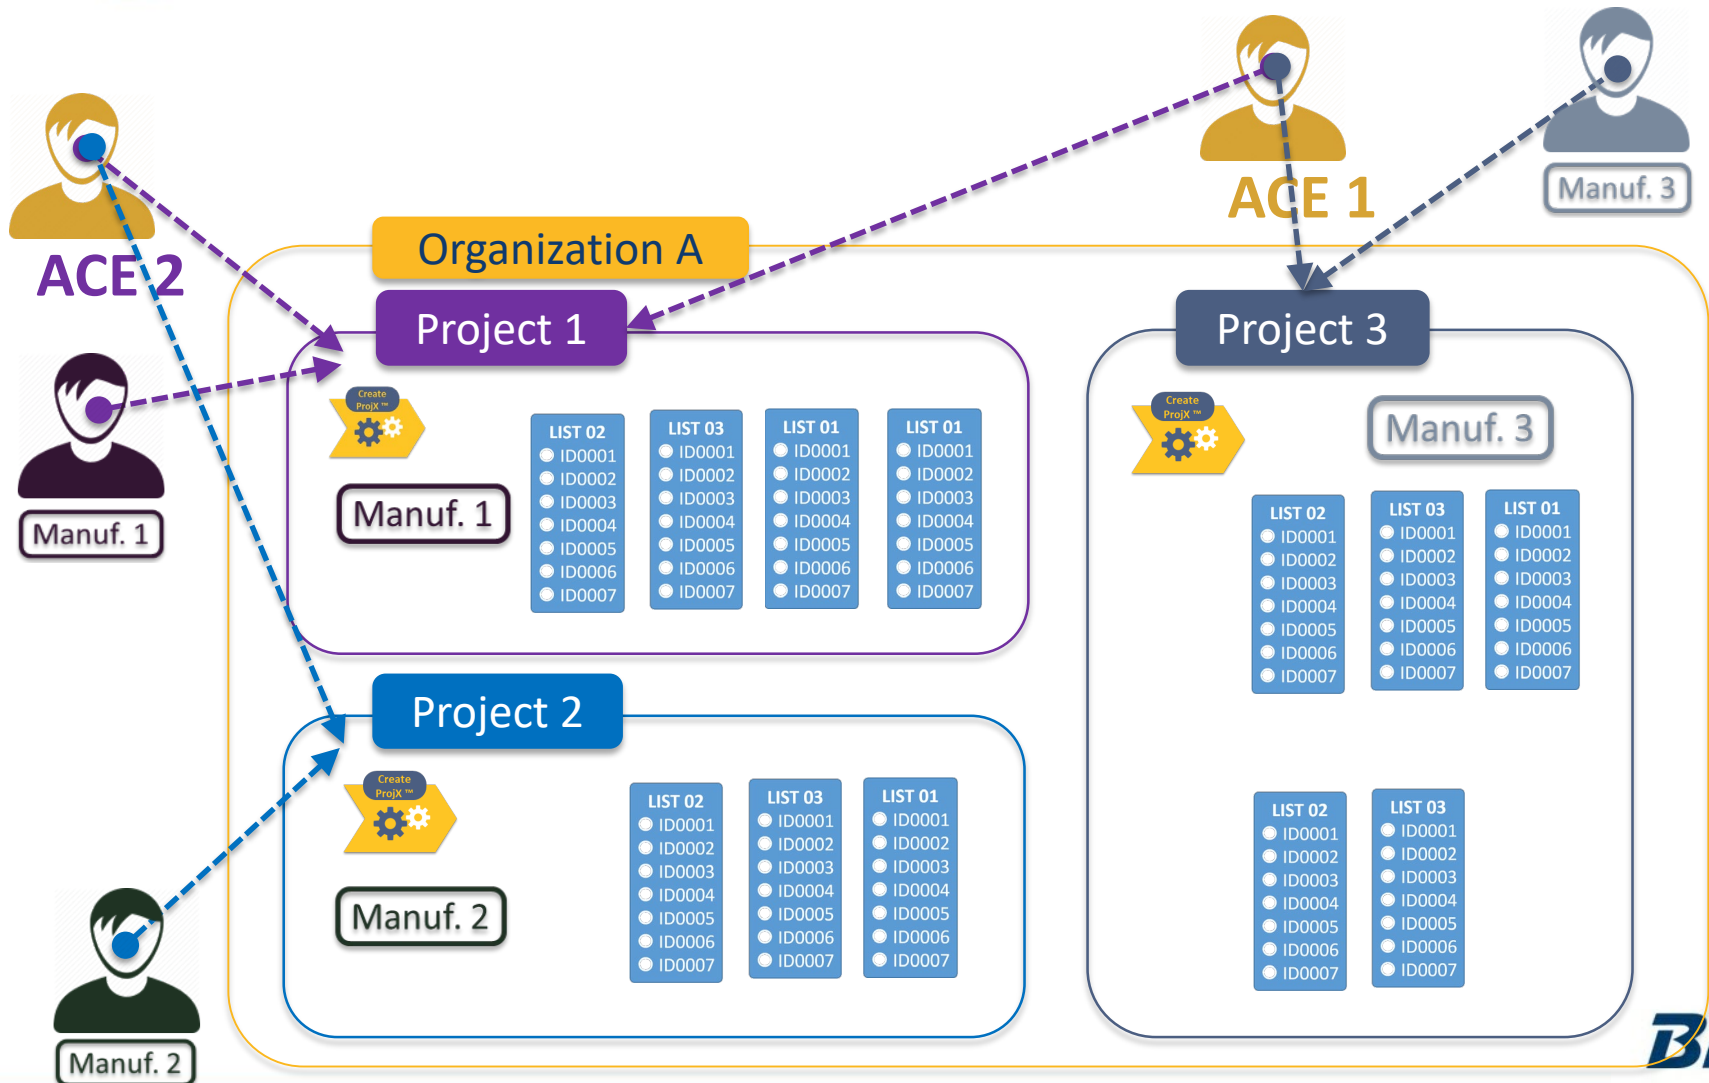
ACE 2

Manuf. 1

Manuf. 2

ACE 1

Manuf. 3

Organization A

Project 1

Create ProjX ™

Manuf. 1

| LIST 02 | LIST 03 | LIST 01 | LIST 01 |
|---|---|---|---|
| ID0001 | ID0001 | ID0001 | ID0001 |
| ID0002 | ID0002 | ID0002 | ID0002 |
| ID0003 | ID0003 | ID0003 | ID0003 |
| ID0004 | ID0004 | ID0004 | ID0004 |
| ID0005 | ID0005 | ID0005 | ID0005 |
| ID0006 | ID0006 | ID0006 | ID0006 |
| ID0007 | ID0007 | ID0007 | ID0007 |

Project 2

Create ProjX ™

Manuf. 2

| LIST 02 | LIST 03 | LIST 01 |
|---|---|---|
| ID0001 | ID0001 | ID0001 |
| ID0002 | ID0002 | ID0002 |
| ID0003 | ID0003 | ID0003 |
| ID0004 | ID0004 | ID0004 |
| ID0005 | ID0005 | ID0005 |
| ID0006 | ID0006 | ID0006 |
| ID0007 | ID0007 | ID0007 |

Project 3

Create ProjX ™

Manuf. 3

| LIST 02 | LIST 03 | LIST 01 |
|---|---|---|
| ID0001 | ID0001 | ID0001 |
| ID0002 | ID0002 | ID0002 |
| ID0003 | ID0003 | ID0003 |
| ID0004 | ID0004 | ID0004 |
| ID0005 | ID0005 | ID0005 |
| ID0006 | ID0006 | ID0006 |
| ID0007 | ID0007 | ID0007 |

| LIST 02 | LIST 03 |
|---|---|
| ID0001 | ID0001 |
| ID0002 | ID0002 |
| ID0003 | ID0003 |
| ID0004 | ID0004 |
| ID0005 | ID0005 |
| ID0006 | ID0006 |
| ID0007 | ID0007 |

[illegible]